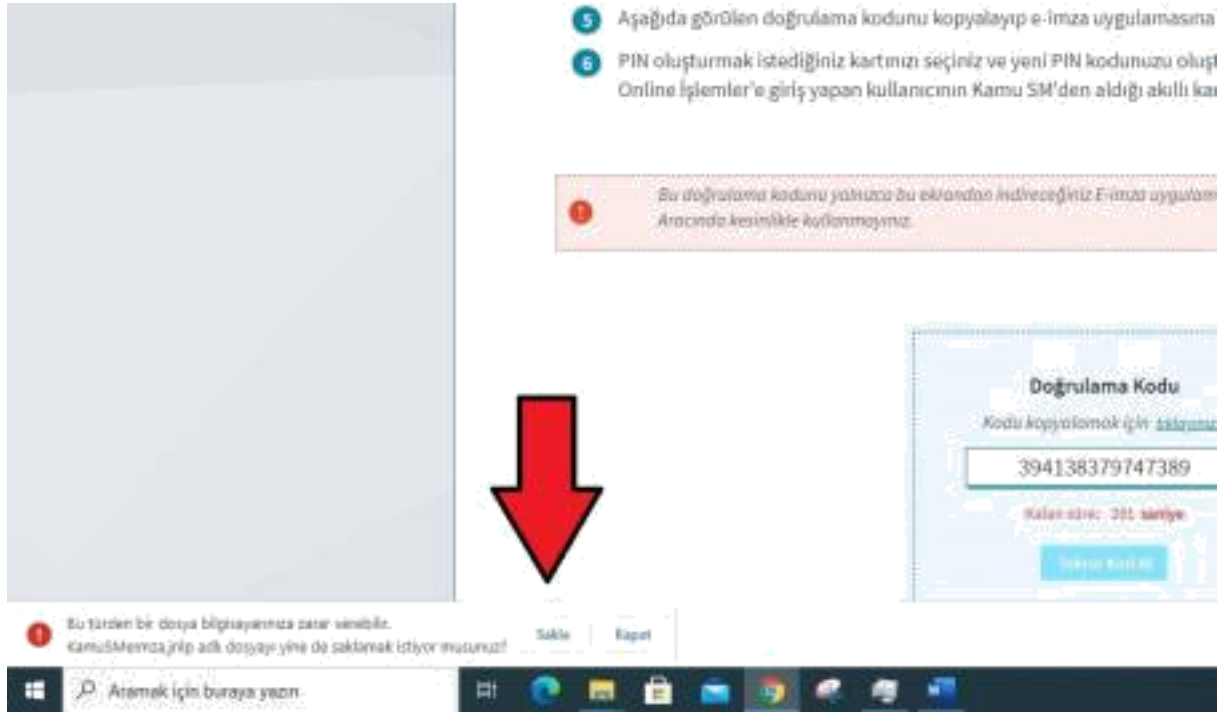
5 Aşağıda görülen doğrulama kodunu kopyalayıp e-imza uygulamasına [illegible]

6 PIN oluşturmak istediğiniz kartınızı seçiniz ve yeni PIN kodunuzu oluşt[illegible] Online İşlemler'e giriş yapan kullanıcının Kamu SM'den aldığı akıllı ka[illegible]

Bu doğrulama kodunu yalnızca bu ekrandan indireceğiniz E-imza uygulam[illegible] Aracında kesinlikle kullanmayınız.

Doğrulama Kodu

Kodu kopyalamak için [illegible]

394138379747389

Kalan süre: 201 saniye

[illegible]

Bu türden bir dosya bilgisayarınıza zarar verebilir. KamuSMeimza.jnlp adlı dosyayı yine de saklamak istiyor musunuz?

Sakla

Kapat

Aramak için buraya yazın